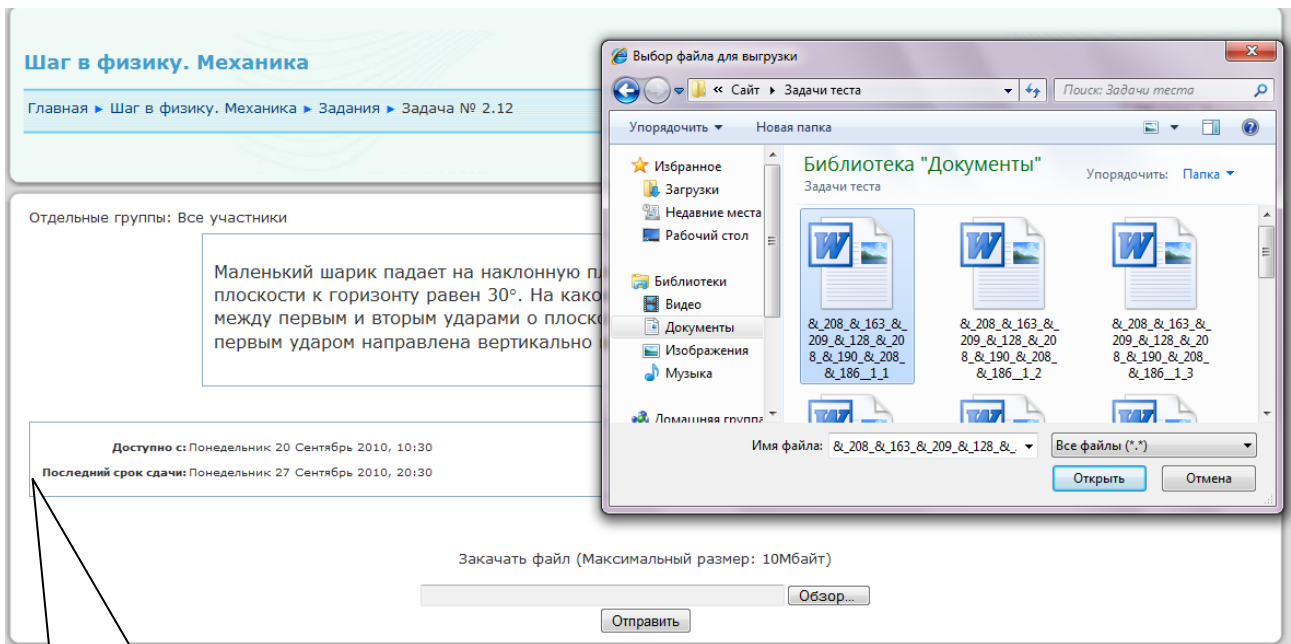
Шаг в физику. Механика

Главная ► Шаг в физику. Механика ► Задания ► Задача № 2.12

Отдельные группы: Все участники

Маленький шарик падает на наклонную пл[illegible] плоскости к горизонту равен 30°. На како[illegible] между первым и вторым ударами о плоско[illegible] первым ударом направлена вертикально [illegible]

Доступно с: Понедельник 20 Сентябрь 2010, 10:30

Последний срок сдачи: Понедельник 27 Сентябрь 2010, 20:30

Закачать файл (Максимальный размер: 10Мбайт)

Обзор...

Отправить

Выбор файла для выгрузки

« Сайт ▸ Задачи теста

Поиск: Задачи теста

Упорядочить ▾ Новая папка

Избранное
Загрузки
Недавние места
Рабочий стол
Библиотеки
Видео
Документы
Изображения
Музыка
Домашняя группа

Библиотека "Документы"
Задачи теста

Упорядочить: Папка ▾

&_208_&_163_&_209_&_128_&_208_&_190_&_208_&_186__1_1

&_208_&_163_&_209_&_128_&_208_&_190_&_208_&_186__1_2

&_208_&_163_&_209_&_128_&_208_&_190_&_208_&_186__1_3

Имя файла: &_208_&_163_&_209_&_128_&_

Все файлы (*.*)

Открыть

Отмена